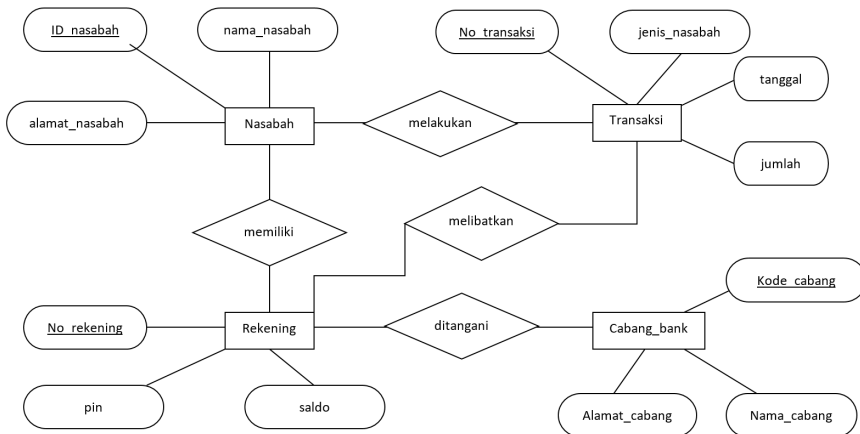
ID_nasabah

nama_nasabah

No_transaksi

jenis_nasabah

tanggal

alamat_nasabah

Nasabah

melakukan

Transaksi

jumlah

melibatkan

memiliki

Kode_cabang

No_rekening

Rekening

ditangani

Cabang_bank

pin

saldo

Alamat_cabang

Nama_cabang